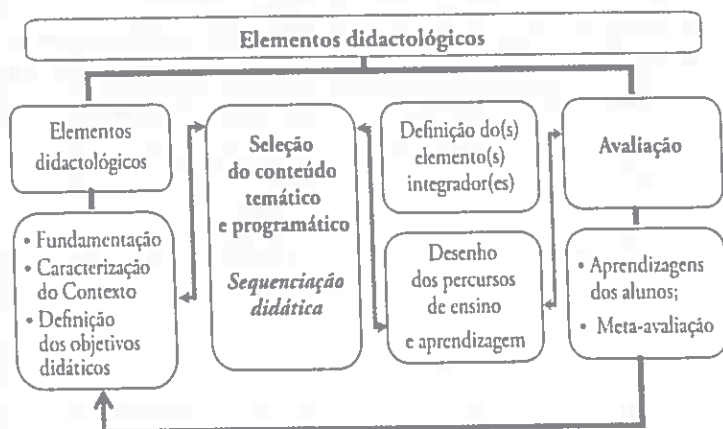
Elementos didactológicos

Elementos didactológicos

• Fundamentação
• Caracterização do Contexto
• Definição dos objetivos didáticos

Seleção do conteúdo temático e programático

*Sequenciação didática*

Definição do(s) elemento(s) integrador(es)

Desenho dos percursos de ensino e aprendizagem

Avaliação

• Aprendizagens dos alunos;
• Meta-avaliação